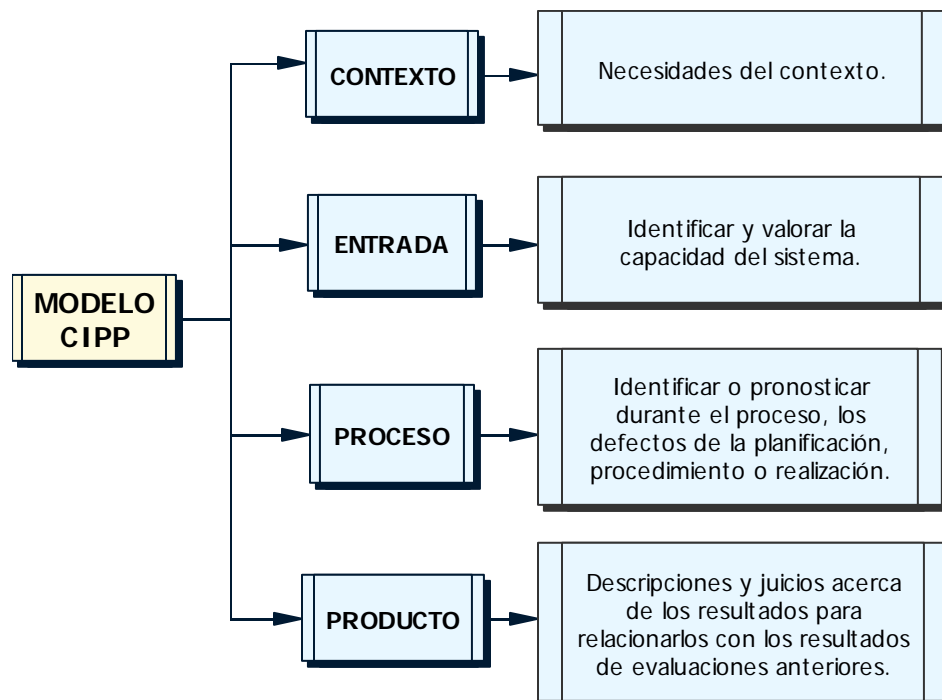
MODELO CIPP

CONTEXTO

Necesidades del contexto.

ENTRADA

Identificar y valorar la capacidad del sistema.

PROCESO

Identificar o pronosticar durante el proceso, los defectos de la planificación, procedimiento o realización.

PRODUCTO

Descripciones y juicios acerca de los resultados para relacionarlos con los resultados de evaluaciones anteriores.